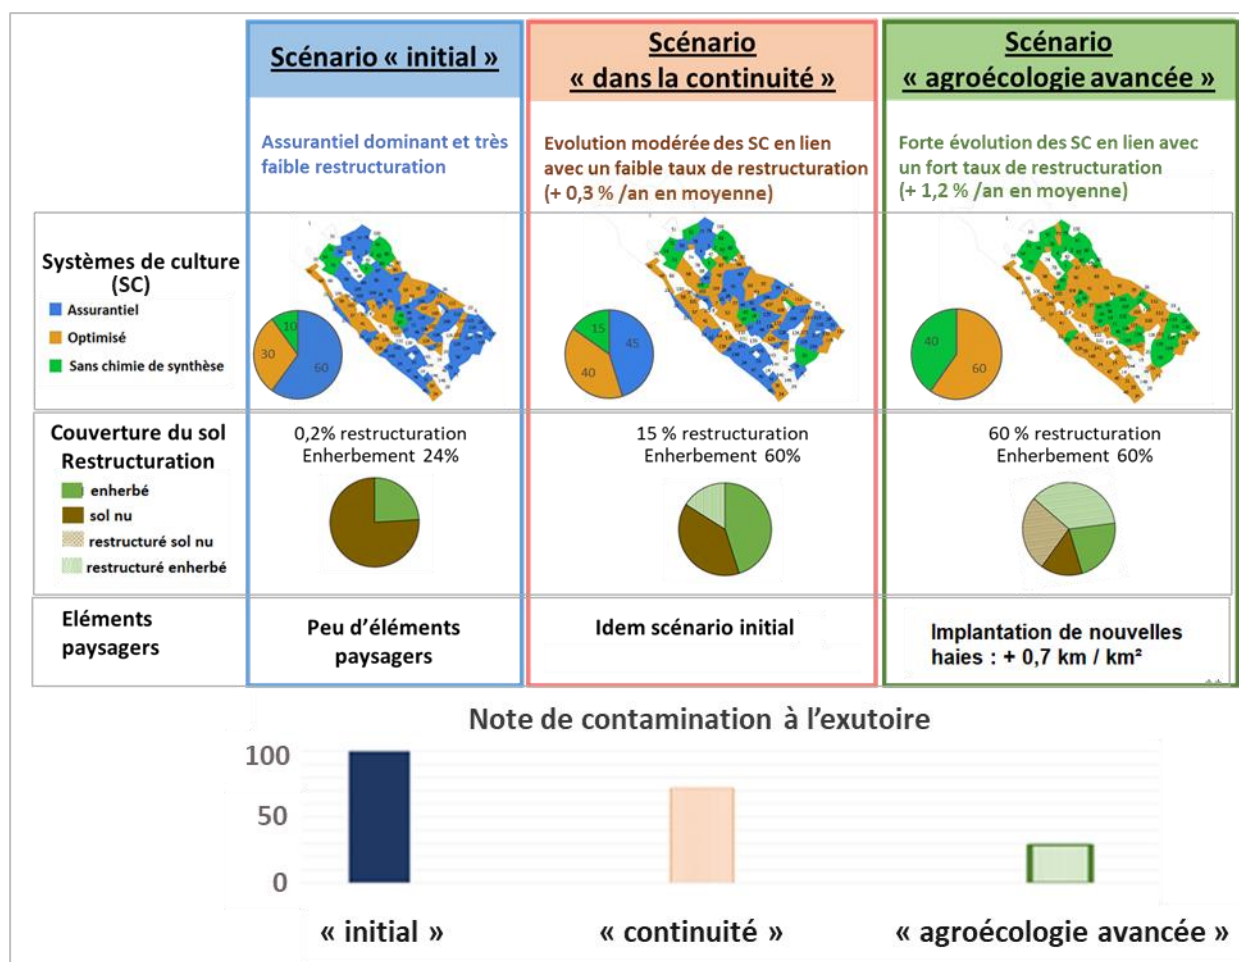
| | Scénario « initial » | Scénario « dans la continuité » | Scénario « agroécologie avancée » |
|---|---|---|---|
| | Assurantiel dominant et très faible restructuration | Evolution modérée des SC en lien avec un faible taux de restructuration (+ 0,3 % /an en moyenne) | Forte évolution des SC en lien avec un fort taux de restructuration (+ 1,2 % /an en moyenne) |
| Systèmes de culture (SC) Assurantiel Optimisé Sans chimie de synthèse | 10 30 60 | 15 45 40 | 40 60 |
| Couverture du sol Restructuration enherbé sol nu restructuré sol nu restructuré enherbé | 0,2% restructuration Enherbement 24% | 15 % restructuration Enherbement 60% | 60 % restructuration Enherbement 60% |
| Eléments paysagers | Peu d'éléments paysagers | Idem scénario initial | Implantation de nouvelles haies : + 0,7 km / km² |

Note de contamination à l'exutoire

100
50
0

« initial » « continuité » « agroécologie avancée »